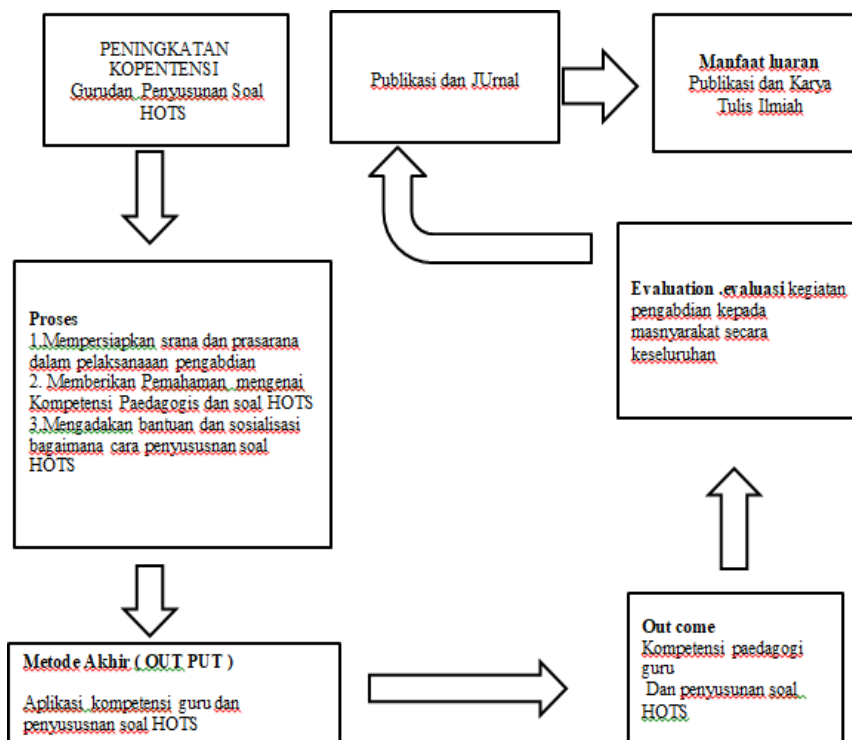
PENINGKATAN KOPENTENSI Gurudan Penyusunan Soal HOTS

Publikasi dan JUrnal

Manfaat luaran
Publikasi dan Karya Tulis Ilmiah

Proses
1.Mempersiapkan srana dan prasarana dalam pelaksanaaan pengabdian
2. Memberikan Pemahaman mengenai Kompetensi Paedagogis dan soal HOTS
3.Mengadakan bantuan dan sosialisasi bagaimana cara penyususnan soal HOTS

Evaluation .evaluasi kegiatan pengabdian kepada masnyarakat secara keseluruhan

Metode Akhir ( OUT PUT )

Aplikasi kompetensi guru dan penyususnan soal HOTS

Out come
Kompetensi paedagogi guru
Dan penyusunan soal HOTS